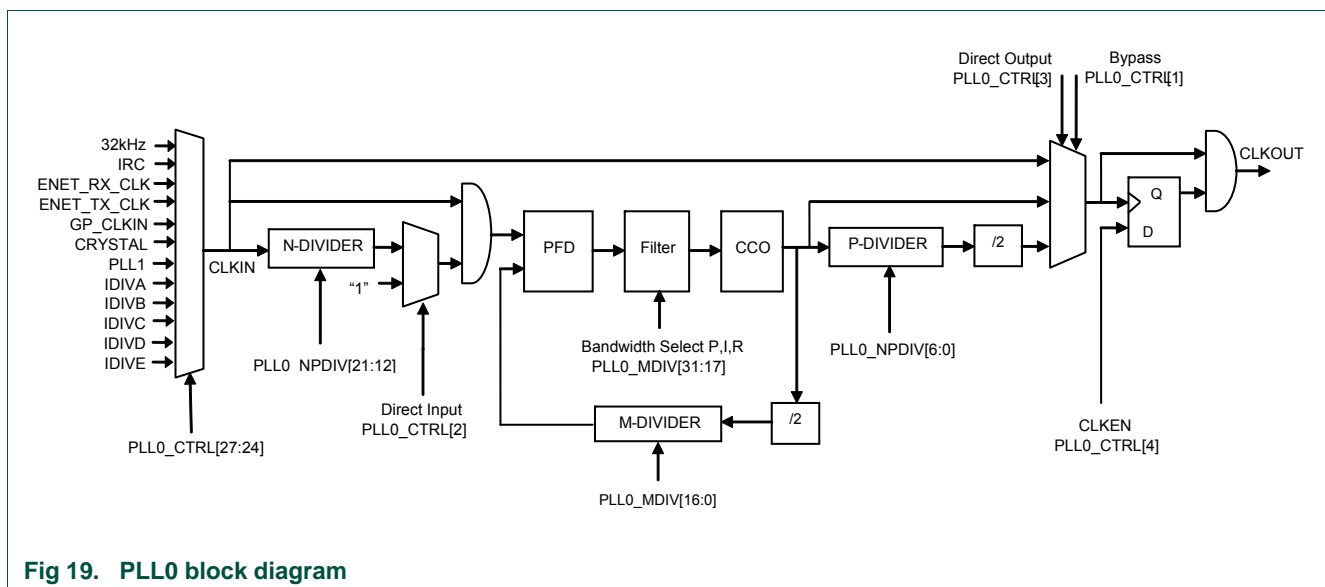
Direct Output PLL0_CTRL[3]

Bypass PLL0_CTRL[1]

32kHz
IRC
ENET_RX_CLK
ENET_TX_CLK
GP_CLKIN
CRYSTAL
PLL1
IDIVA
IDIVB
IDIVC
IDIVD
IDIVE

CLKIN

N-DIVIDER

"1"

PFD

Filter

CCO

P-DIVIDER

/2

Q

D

CLKOUT

PLL0 NPDIV[21:12]

Direct Input PLL0_CTRL[2]

Bandwidth Select P,I,R PLL0_MDIV[31:17]

PLL0_NPDIV[6:0]

M-DIVIDER

/2

CLKEN PLL0_CTRL[4]

PLL0_CTRL[27:24]

PLL0_MDIV[16:0]

Fig 19. PLL0 block diagram